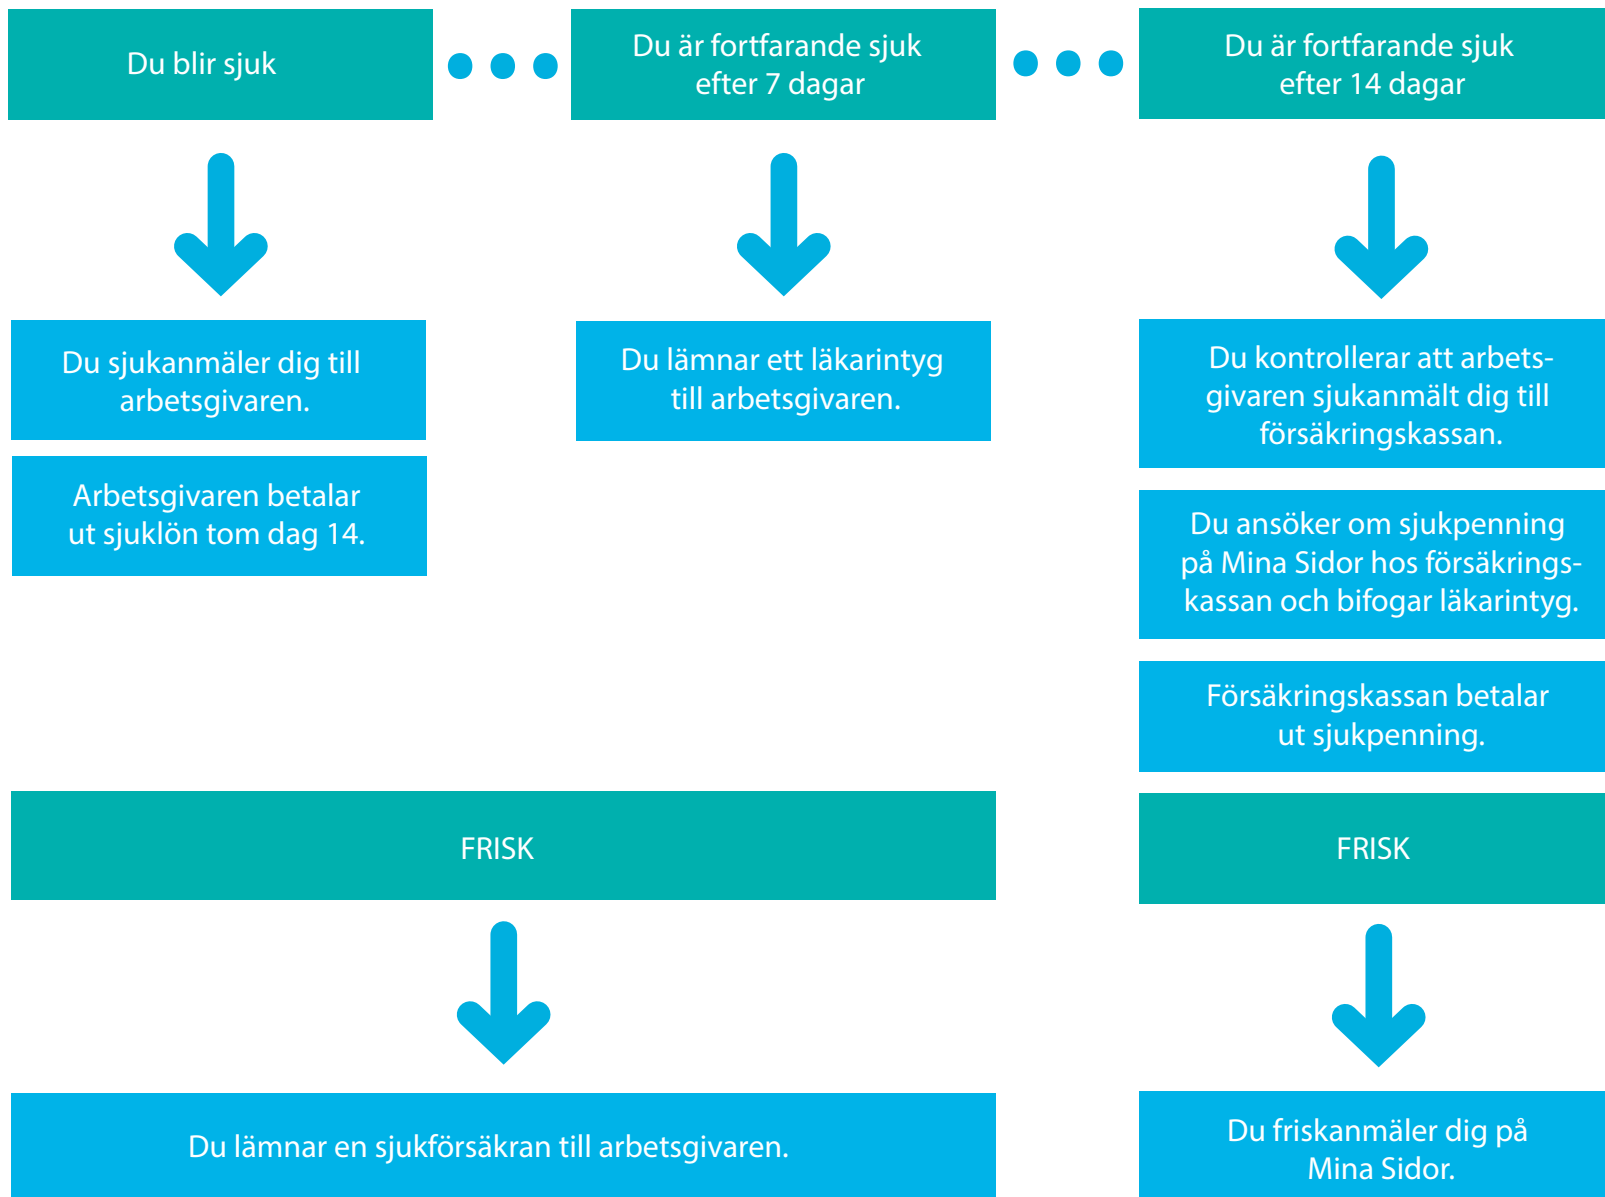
Du blir sjuk

Du är fortfarande sjuk efter 7 dagar

Du är fortfarande sjuk efter 14 dagar

Du sjukanmäler dig till arbetsgivaren.

Arbetsgivaren betalar ut sjuklön tom dag 14.

Du lämnar ett läkarintyg till arbetsgivaren.

Du kontrollerar att arbetsgivaren sjukanmält dig till försäkringskassan.

Du ansöker om sjukpenning på Mina Sidor hos försäkringskassan och bifogar läkarintyg.

Försäkringskassan betalar ut sjukpenning.

FRISK

FRISK

Du lämnar en sjukförsäkran till arbetsgivaren.

Du friskanmäler dig på Mina Sidor.